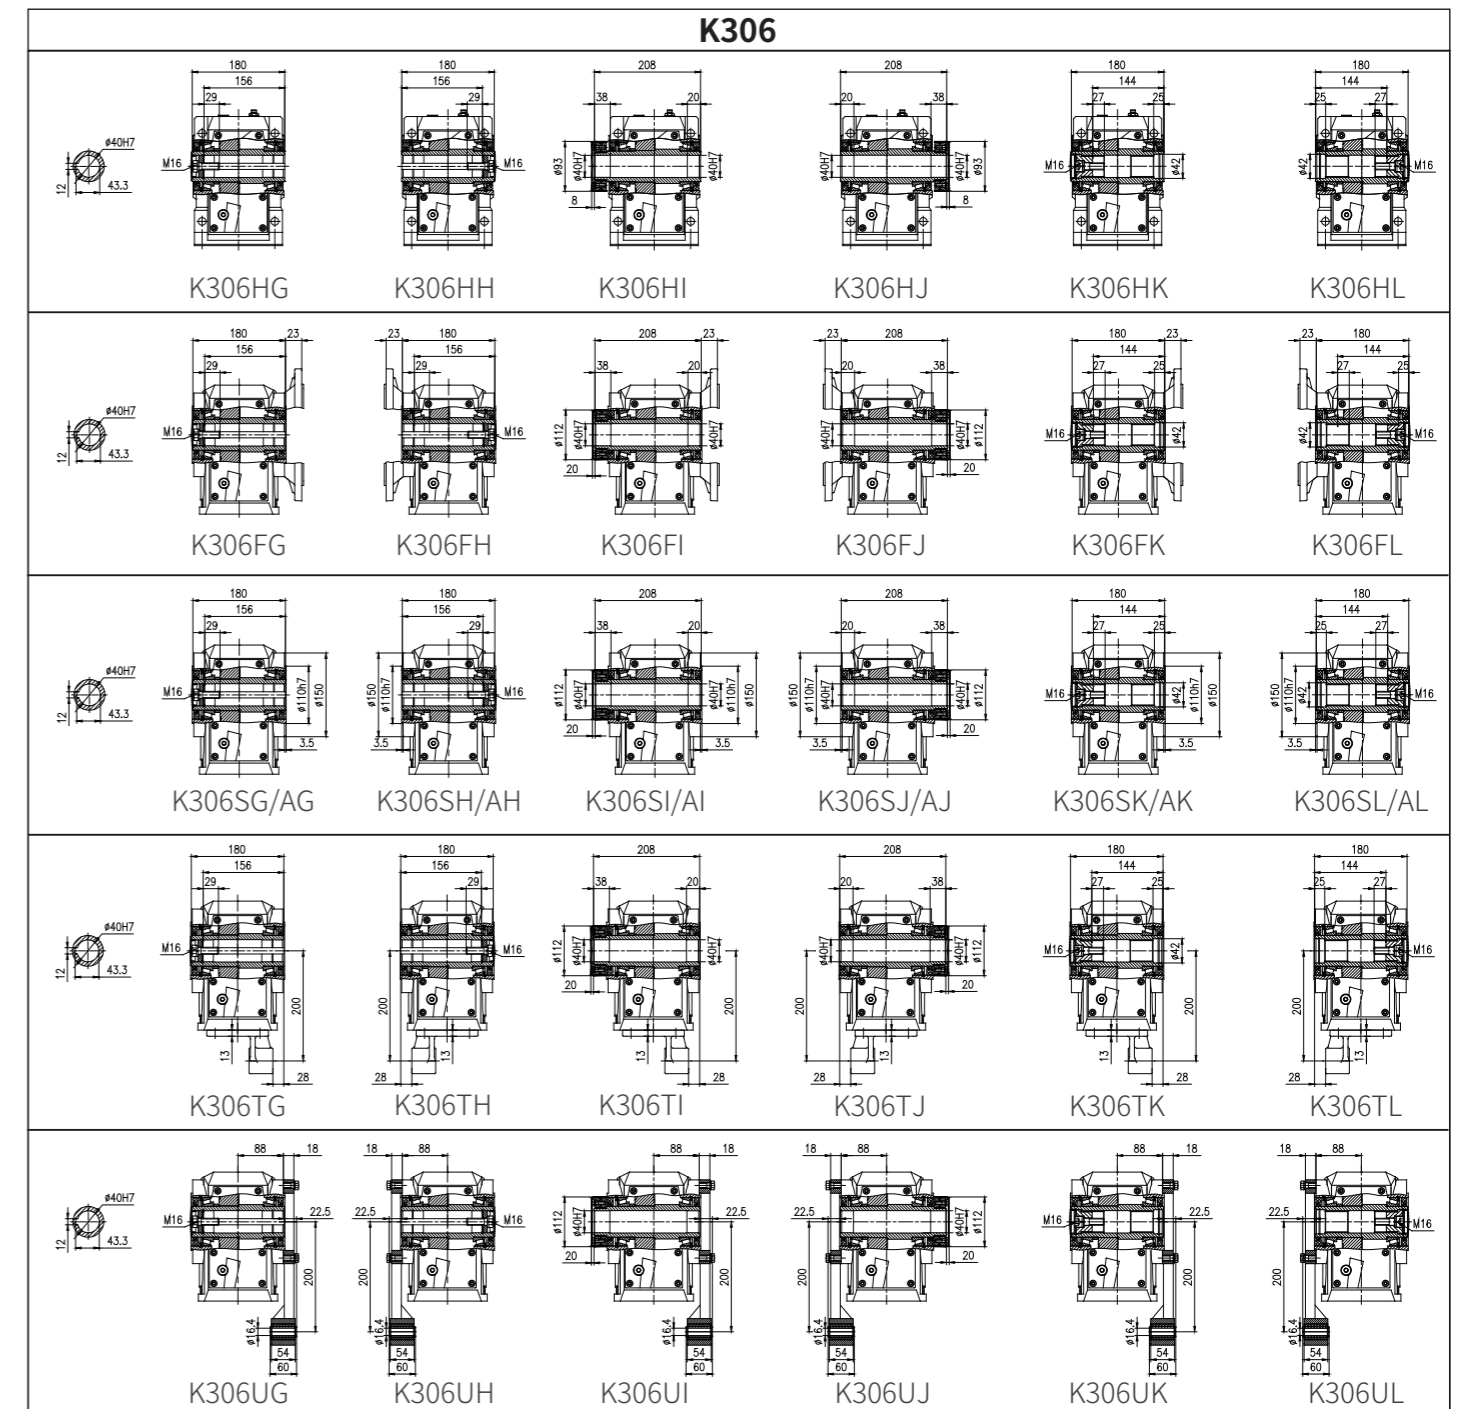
K306

ø40H7
M16
12
43.3

180
156
29
M16
K306HG

180
156
29
M16
K306HH

208
38
20
ø93
ø40H7
ø40H7
8
K306HI

208
20
38
ø40H7
ø40H7
ø93
8
K306HJ

180
144
27
25
M16
ø42
K306HK

180
144
25
27
ø42
M16
K306HL

ø40H7
M16
12
43.3

180
23
156
29
M16
K306FG

23
180
29
156
M16
K306FH

208
23
38
ø112
ø40H7
20
K306FI

23
208
20
38
ø40H7
ø40H7
ø112
20
K306FJ

180
23
144
27
25
M16
ø42
K306FK

23
180
144
27
25
ø42
M16
K306FL

ø40H7
M16
12
43.3

180
156
29
M16
ø110h7
ø150
3.5
K306SG/AG

180
156
29
ø150
ø110h7
M16
3.5
K306SH/AH

208
38
20
ø112
ø40H7
ø40H7
ø110h7
ø150
20
3.5
K306SI/AI

208
20
38
ø150
ø110h7
ø40H7
ø40H7
ø112
3.5
20
K306SJ/AJ

180
144
27
25
M16
ø42
ø110h7
ø150
3.5
K306SK/AK

180
144
25
27
ø150
ø110h7
ø42
M16
3.5
K306SL/AL

ø40H7
M16
12
43.3

180
156
29
M16
200
13
28
K306TG

180
156
29
M16
200
13
28
K306TH

208
38
20
ø112
ø40H7
ø40H7
20
200
13
28
K306TI

208
20
38
ø40H7
ø40H7
ø112
200
20
13
28
K306TJ

180
144
27
25
M16
ø42
200
13
28
K306TK

180
144
25
27
M16
200
13
28
K306TL

ø40H7
M16
12
43.3

88
18
M16
22.5
200
ø16.4
54
60
K306UG

18
88
22.5
M16
200
ø16.4
54
60
K306UH

88
18
ø112
ø40H7
22.5
20
200
ø16.4
54
60
K306UI

18
88
22.5
ø40H7
ø112
200
20
ø16.4
54
60
K306UJ

88
18
M16
22.5
200
ø16.4
54
60
K306UK

18
88
22.5
M16
200
ø16.4
54
60
K306UL